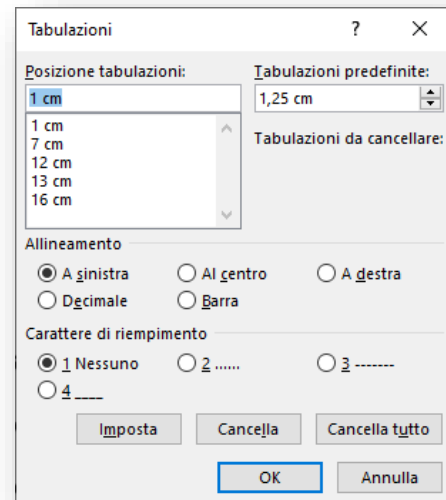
Tabulazioni ? ×

Posizione tabulazioni:
1 cm
1 cm
7 cm
12 cm
13 cm
16 cm

Tabulazioni predefinite:
1,25 cm

Tabulazioni da cancellare:

Allineamento
A sinistra
Al centro
A destra
Decimale
Barra

Carattere di riempimento
1 Nessuno
2 ......
3 -------
4 ____

Imposta
Cancella
Cancella tutto
OK
Annulla